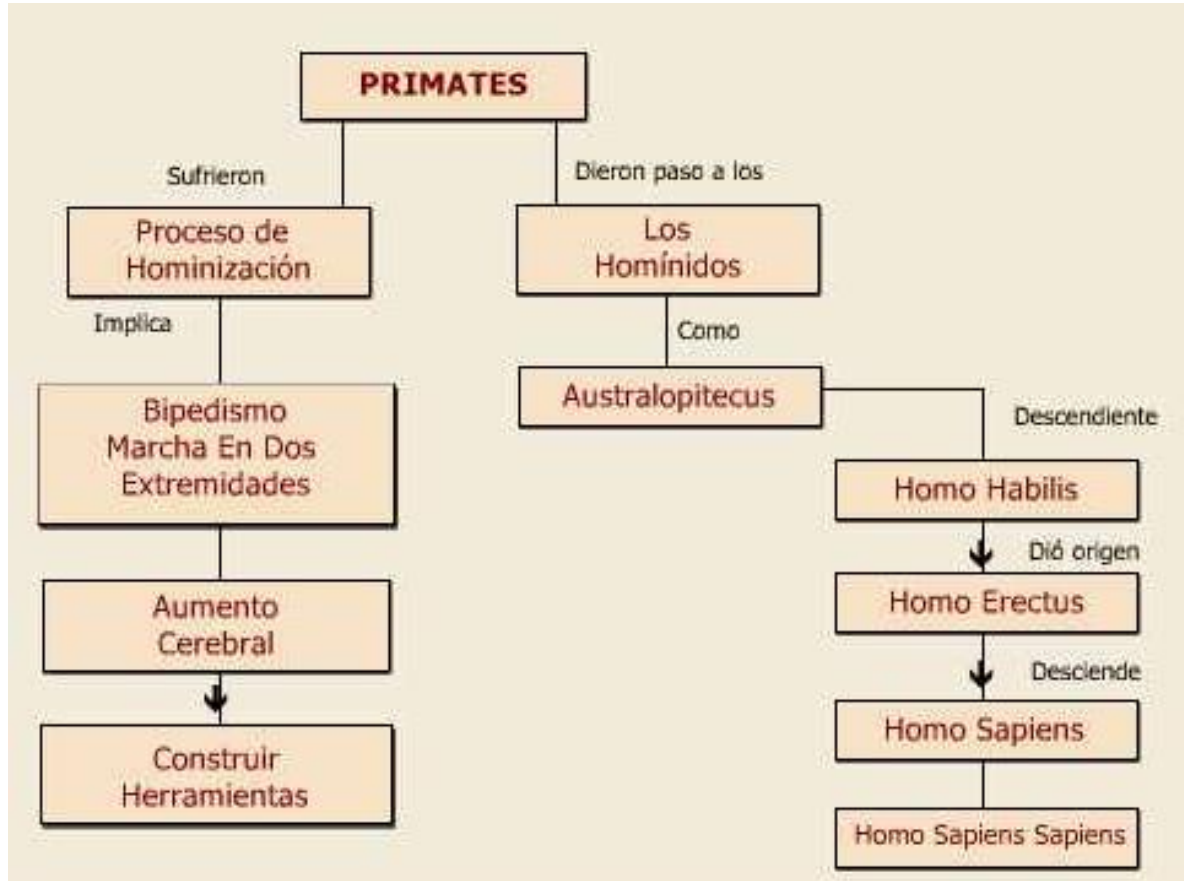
PRIMATES

Sufrieron

Proceso de Hominización

Implica

Bipedismo Marcha En Dos Extremidades

Aumento Cerebral

Construir Herramientas

Dieron paso a los

Los Homínidos

Como

Australopitecus

Descendiente

Homo Habilis

Dió origen

Homo Erectus

Desciende

Homo Sapiens

Homo Sapiens Sapiens